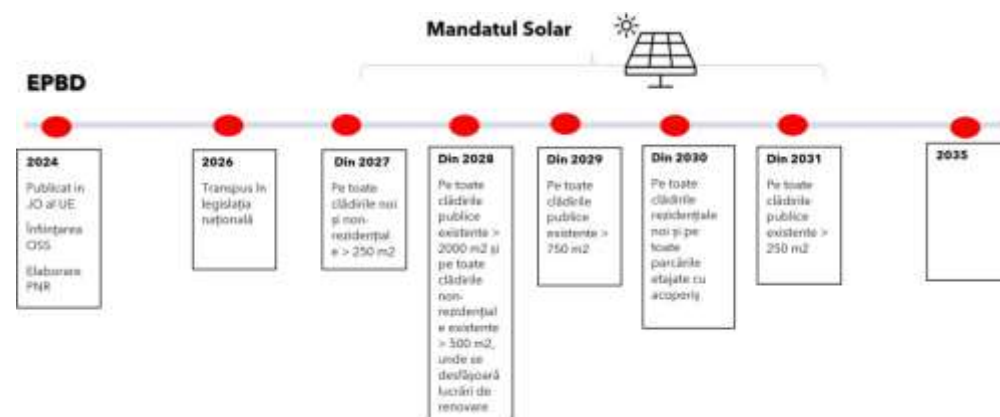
Mandatul Solar

EPBD

2024

Publicat în JO al UE

Înființarea OSS

Elaborare PNR

2026

Transpus în legislația națională

Din 2027

Pe toate clădirile noi și nonrezidențiale > 250 m2

Din 2028

Pe toate clădirile publice existente > 2000 m2 și pe toate clădirile nonrezidențiale existente > 500 m2, unde se desfășoară lucrări de renovare

Din 2029

Pe toate clădirile publice existente > 750 m2

Din 2030

Pe toate clădirile rezidențiale noi și pe toate parcările etajate cu acoperiș

Din 2031

Pe toate clădirile publice existente > 250 m2

2035